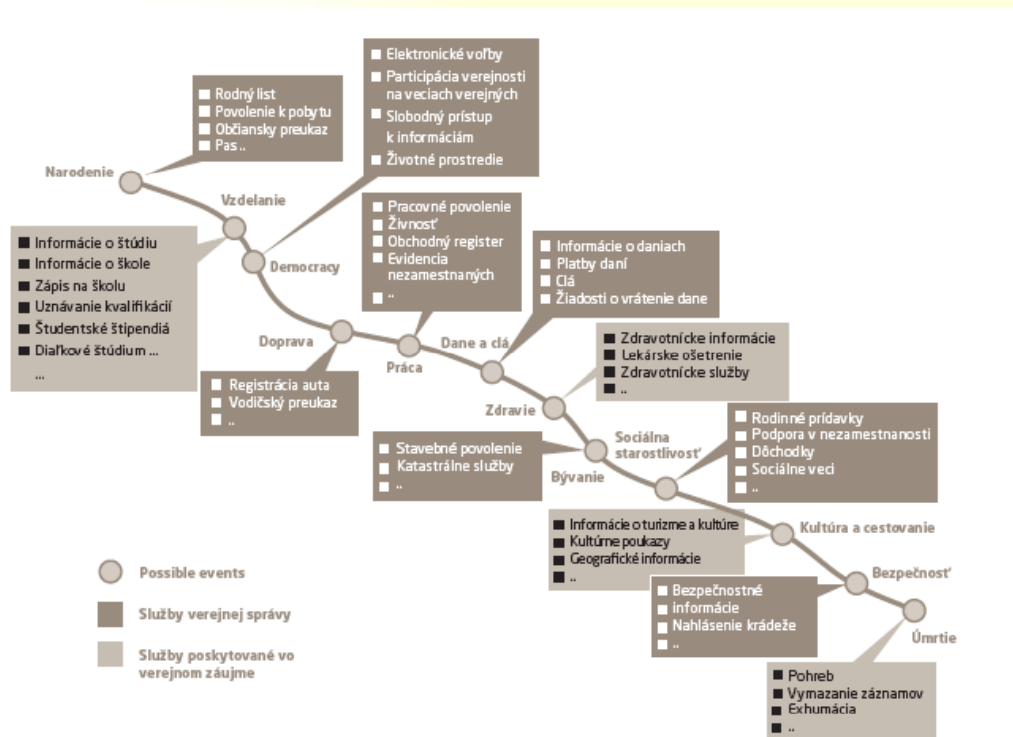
Elektronické voľby
Participácia verejnosti na veciach verejných
Slobodný prístup k informáciám
Životné prostredie

Rodný list
Povolenie k pobytu
Občiansky preukaz
Pas ..

Narodenie

Vzdelanie

Informácie o štúdiu
Informácie o škole
Zápis na školu
Uznávanie kvalifikácií
Študentské štipendiá
Diaľkové štúdium ...
...

Democracy

Pracovné povolenie
Živnosť
Obchodný register
Evidencia nezamestnaných
..

Informácie o daniach
Platby daní
Clá
Žiadosti o vrátenie dane

Doprava

Práca

Dane a clá

Registrácia auta
Vodičský preukaz
..

Zdravotnícke informácie
Lekárske ošetrenie
Zdravotnícke služby
..

Zdravie

Stavebné povolenie
Katastrálne služby
..

Sociálna starostlivosť

Bývanie

Rodinné prídavky
Podpora v nezamestnanosti
Dôchodky
Sociálne veci
..

Informácie o turizme a kultúre
Kultúrne poukazy
Geografické informácie
..

Kultúra a cestovanie

Bezpečnosť

Bezpečnostné informácie
Nahlásenie krádeže
..

Úmrtie

Pohreb
Vymazanie záznamov
Exhumácia
..

Possible events
Služby verejnej správy
Služby poskytované vo verejnom záujme